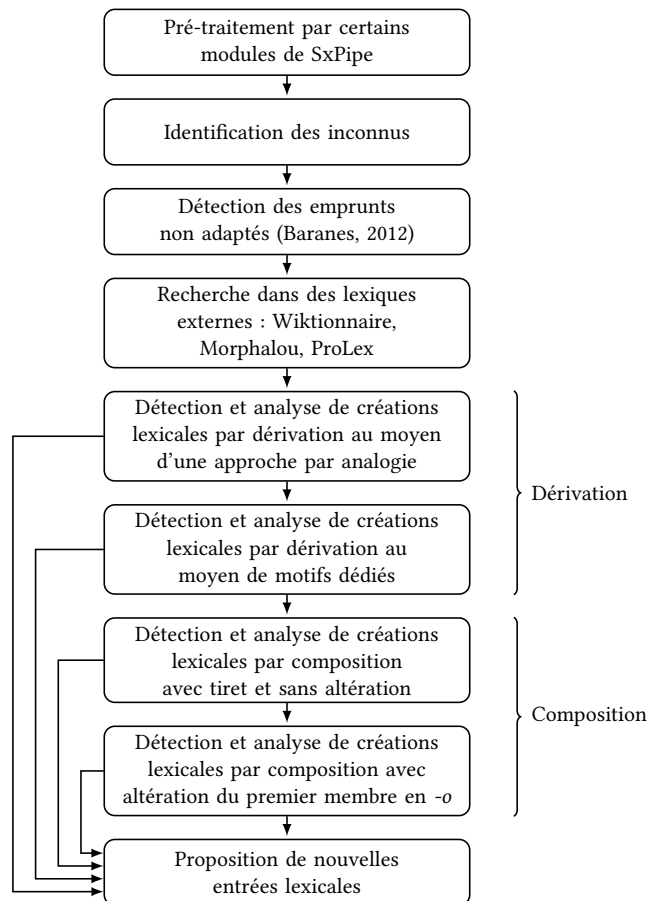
Pré-traitement par certains modules de SxPipe

Identification des inconnus

Détection des emprunts non adaptés (Baranes, 2012)

Recherche dans des lexiques externes : Wiktionnaire, Morphalou, ProLex

Détection et analyse de créations lexicales par dérivation au moyen d'une approche par analogie

Détection et analyse de créations lexicales par dérivation au moyen de motifs dédiés

Dérivation

Détection et analyse de créations lexicales par composition avec tiret et sans altération

Détection et analyse de créations lexicales par composition avec altération du premier membre en *-o*

Composition

Proposition de nouvelles entrées lexicales